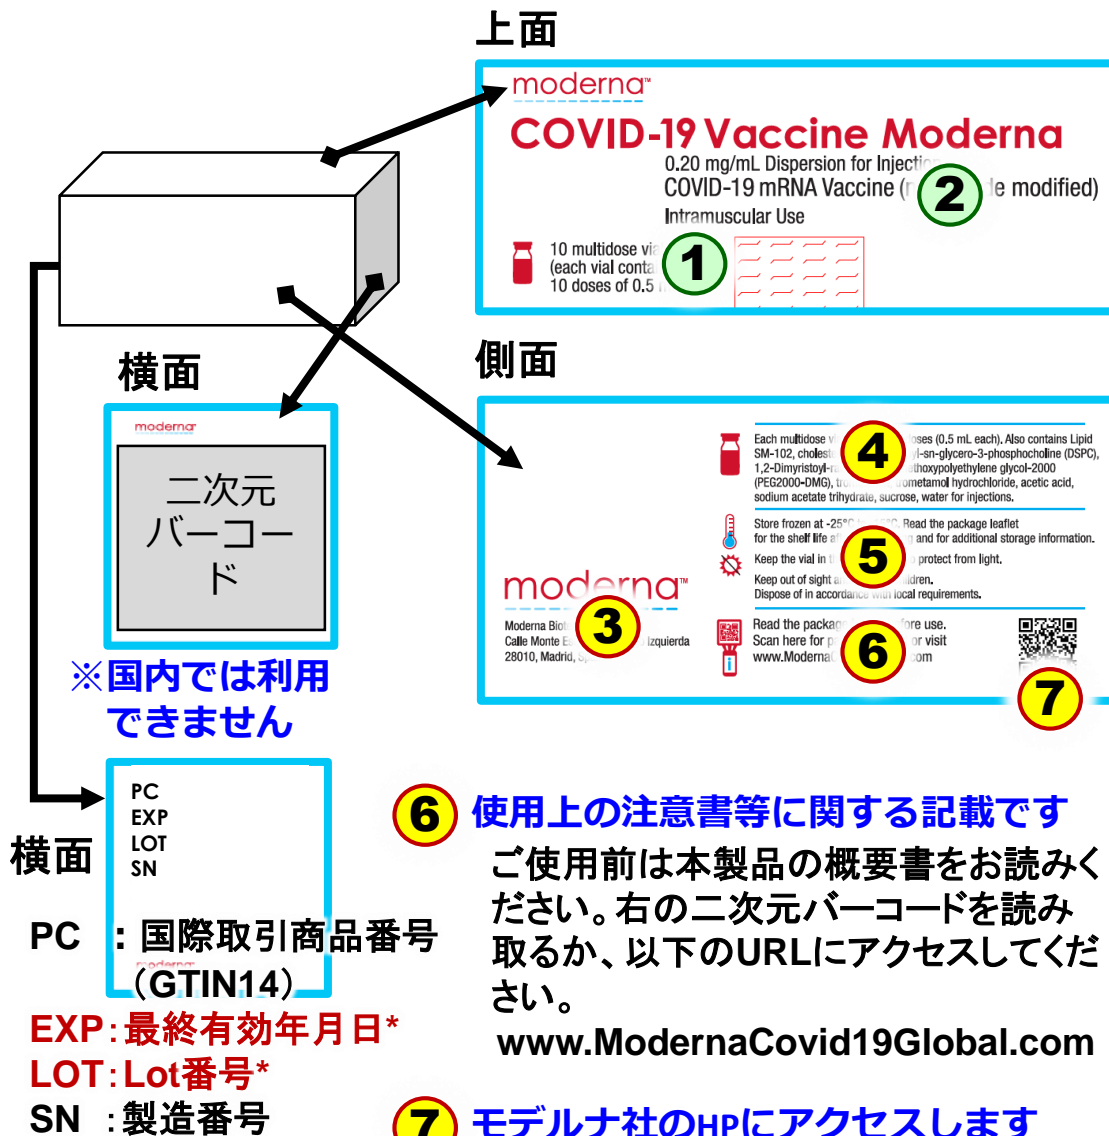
上面

moderna

COVID-19 Vaccine Moderna

0.20 mg/mL Dispersion for Injectio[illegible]

COVID-19 mRNA Vaccine ([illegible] ② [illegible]le modified)

Intramuscular Use

10 multidose via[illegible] ①

(each vial conta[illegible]

10 doses of 0.5 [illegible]

側面

Each multidose v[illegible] ④ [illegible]oses (0.5 mL each). Also contains Lipid SM-102, cholest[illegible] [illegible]yl-sn-glycero-3-phosphocholine (DSPC), 1,2-Dimyristoyl-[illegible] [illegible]thoxypolyethylene glycol-2000 (PEG2000-DMG), tro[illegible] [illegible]ometamol hydrochloride, acetic acid, sodium acetate trihydrate, sucrose, water for injections.

Store frozen at -25°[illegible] ⑤ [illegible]. Read the package leaflet for the shelf life a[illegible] and for additional storage information.

Keep the vial in t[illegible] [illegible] protect from light.

Keep out of sight a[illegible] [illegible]ildren.

Dispose of in accordance with local requirements.

moderna

Moderna Biot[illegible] ③

Calle Monte E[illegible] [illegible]Izquierda

28010, Madrid, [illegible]

Read the packag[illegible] ⑥ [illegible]ore use.

Scan here for p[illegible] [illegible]or visit

www.Moderna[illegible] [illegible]com

⑦

横面

moderna

二次元
バーコード

※国内では利用できません

横面

PC
EXP
LOT
SN

PC ：国際取引商品番号（GTIN14）

EXP：最終有効年月日*

LOT：Lot番号*

SN ：製造番号

⑥ 使用上の注意書等に関する記載です

ご使用前は本製品の概要書をお読みください。右の二次元バーコードを読み取るか、以下のURLにアクセスしてください。

www.ModernaCovid19Global.com

⑦ モデルナ社のHPにアクセスします